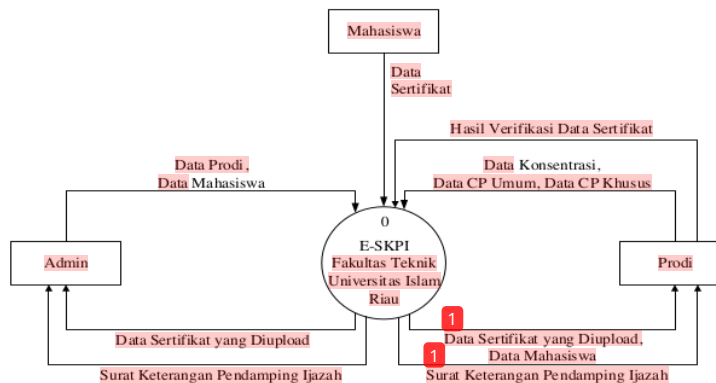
Mahasiswa

Data Sertifikat

Hasil Verifikasi Data Sertifikat

Data Prodi , Data Mahasiswa

Data Konsentrasi, Data CP Umum, Data CP Khusus

Admin

0
E-SKPI
Fakultas Teknik
Universitas Islam
Riau

Prodi

Data Sertifikat yang Diupload

1
Data Sertifikat yang Diupload, Data Mahasiswa

Surat Keterangan Pendamping Ijazah

1
Surat Keterangan Pendamping Ijazah